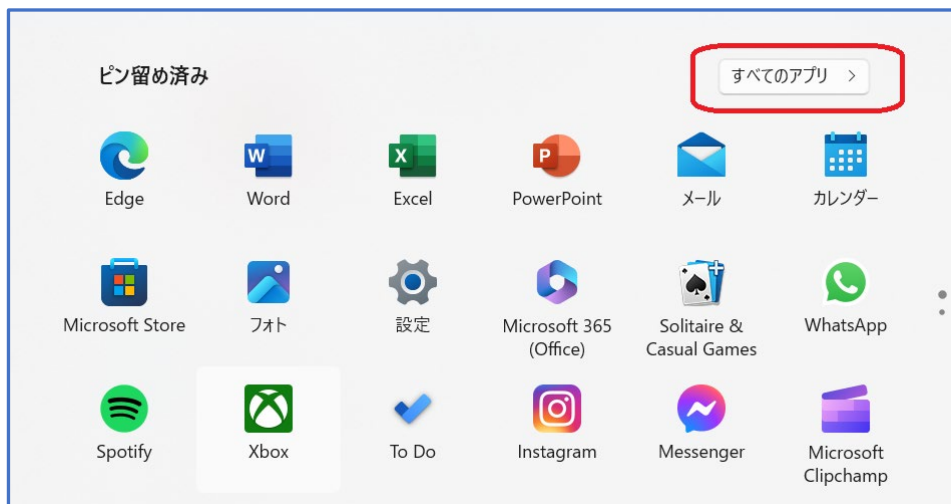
ピン留め済み

すべてのアプリ >

Edge

Word

Excel

PowerPoint

メール

カレンダー

Microsoft Store

フォト

設定

Microsoft 365 (Office)

Solitaire & Casual Games

WhatsApp

Spotify

Xbox

To Do

Instagram

Messenger

Microsoft Clipchamp